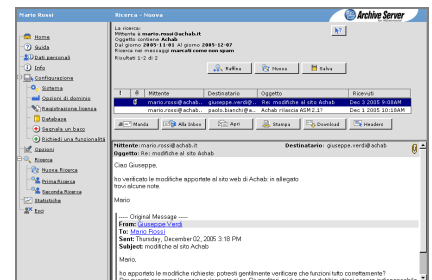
Mario Rossi

Ricerca - Nuova

Archive Server

Home
Guida
Dati personali
Info
Configurazione
Sistema
Opzioni di dominio
Registrazione licenza
Database
Segnala un baco
Richiedi una funzionalità
Opzioni
Ricerca
Nuova Ricerca
Prima Ricerca
Seconda Ricerca
Statistiche
Esci

La ricerca:
Mittente è mario.rossi@achab.it
Oggetto contiene Achab
Dal giorno 2005-11-01 Al giorno 2005-12-07
Ricerca nei messaggi marcati come non spam
Risultati 1-2 di 2

Raffina
Nuova
Salva

| | | Mittente | Destinatario | Oggetto | Ricevuti |
|---|---|---|---|---|---|
| | | mario.rossi@achab.it | giuseppe.verdi@achab... | Re: modifiche al sito Achab | Dec 3 2005 9:08AM |
| | | mario.rossi@achab.it | paolo.bianchi@a... | Achab rilascia ASM 2.1? | Dec 3 2005 9:10AM |

Manda
Alla Inbox
Apri
Stampa
Download
Headers

Mittente: mario.rossi@achab.it
Destinatario: giuseppe.verdi@achab
Oggetto: Re: modifiche al sito Achab

Ciao Giuseppe,

ho verificato le modifiche apportate al sito web di Achab: in allegato trovi alcune note.

Mario

----- Original Message -----
From: Giuseppe Verdi
To: Mario Rossi
Sent: Thursday, December 02, 2005 3:18 PM
Subject: modifiche al sito

Mario,

ho apportato le modifiche richieste: potresti gentilmente verificare che funzioni tutto correttamente?